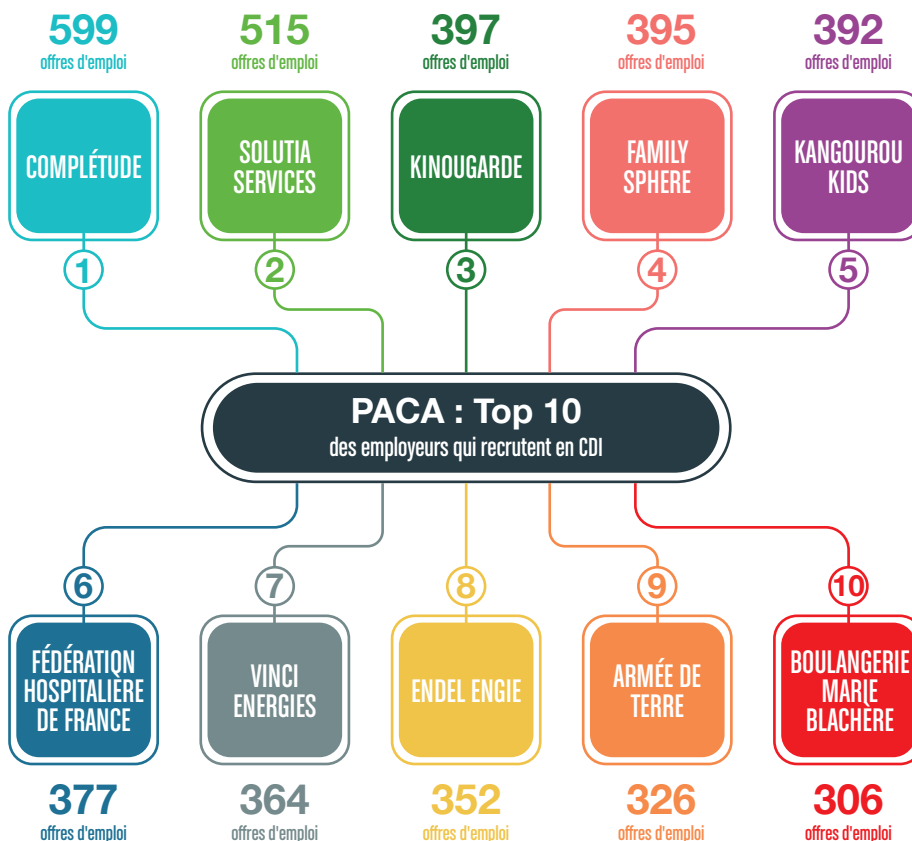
599
offres d'emploi

515
offres d'emploi

397
offres d'emploi

395
offres d'emploi

392
offres d'emploi

COMPLÉTUDE

SOLUTIA SERVICES

KINOUGARDE

FAMILY SPHERE

KANGOUROU KIDS

1

2

3

4

5

PACA : Top 10
des employeurs qui recrutent en CDI

6

7

8

9

10

FÉDÉRATION HOSPITALIÈRE DE FRANCE

VINCI ENERGIES

ENDEL ENGIE

ARMÉE DE TERRE

BOULANGERIE MARIE BLACHÈRE

377
offres d'emploi

364
offres d'emploi

352
offres d'emploi

326
offres d'emploi

306
offres d'emploi